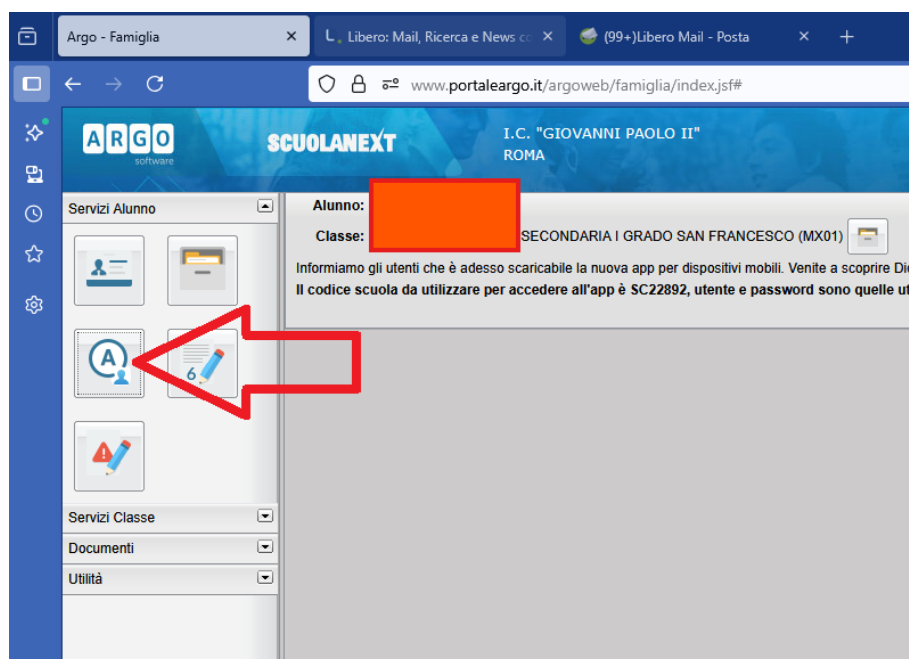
Argo - Famiglia ×
Libero: Mail, Ricerca e News c ×
(99+)Libero Mail - Posta ×
+

www.portaleargo.it/argoweb/famiglia/index.jsf#

ARGO software
SCUOLANEXT
I.C. "GIOVANNI PAOLO II"
ROMA

Servizi Alunno

A

6

Servizi Classe
Documenti
Utilità

Alunno:
Classe: SECONDARIA I GRADO SAN FRANCESCO (MX01)

Informiamo gli utenti che è adesso scaricabile la nuova app per dispositivi mobili. Venite a scoprire Di
Il codice scuola da utilizzare per accedere all'app è SC22892, utente e password sono quelle ut